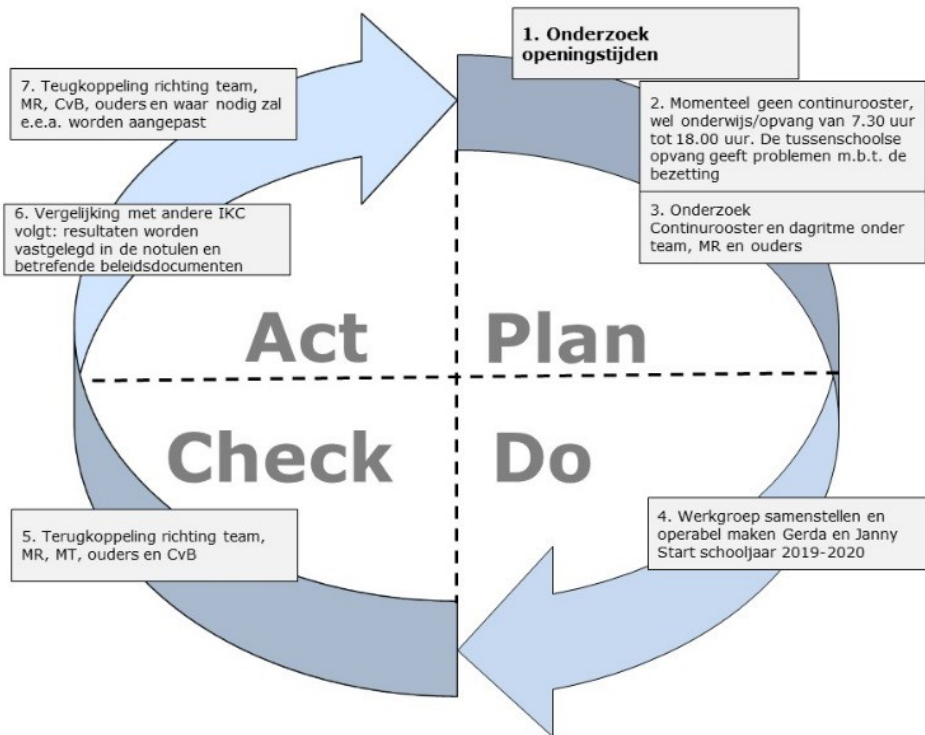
1. Onderzoek openingstijden

2. Momenteel geen continurooster, wel onderwijs/opvang van 7.30 uur tot 18.00 uur. De tussenschoolse opvang geeft problemen m.b.t. de bezetting

3. Onderzoek Continurooster en dagritme onder team, MR en ouders

4. Werkgroep samenstellen en operabel maken Gerda en Janny Start schooljaar 2019-2020

5. Terugkoppeling richting team, MR, MT, ouders en CvB

6. Vergelijking met andere IKC volgt: resultaten worden vastgelegd in de notulen en betrefende beleidsdocumenten

7. Teugkoppeling richting team, MR, CvB, ouders en waar nodig zal e.e.a. worden aangepast

Act

Plan

Check

Do